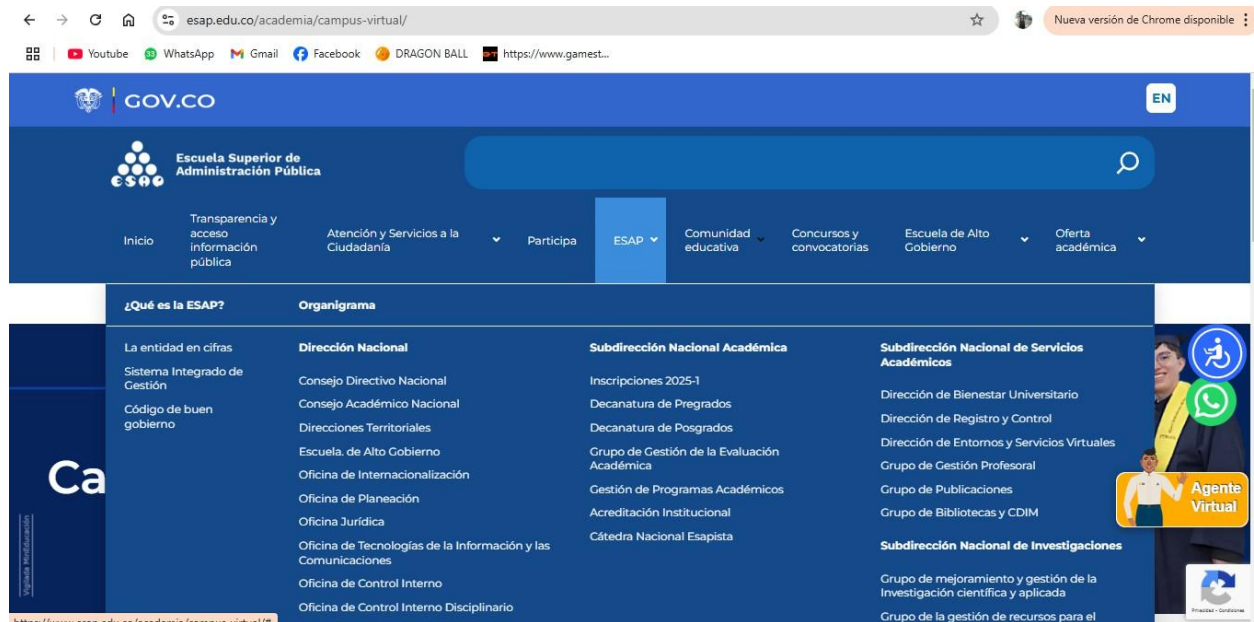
esap.edu.co/academia/campus-virtual/

Nueva versión de Chrome disponible

Youtube WhatsApp Gmail Facebook DRAGON BALL https://www.gamest...

GOV.CO

EN

Escuela Superior de Administración Pública

ESAP

Inicio | Transparencia y acceso información pública | Atención y Servicios a la Ciudadanía | Participa | ESAP | Comunidad educativa | Concursos y convocatorias | Escuela de Alto Gobierno | Oferta académica

¿Qué es la ESAP?

Organigrama

La entidad en cifras

Sistema Integrado de Gestión

Código de buen gobierno

Dirección Nacional

Consejo Directivo Nacional

Consejo Académico Nacional

Direcciones Territoriales

Escuela. de Alto Gobierno

Oficina de Internacionalización

Oficina de Planeación

Oficina Jurídica

Oficina de Tecnologías de la Información y las Comunicaciones

Oficina de Control Interno

Oficina de Control Interno Disciplinario

Subdirección Nacional Académica

Inscripciones 2025-1

Decanatura de Pregrados

Decanatura de Posgrados

Grupo de Gestión de la Evaluación Académica

Gestión de Programas Académicos

Acreditación Institucional

Cátedra Nacional Esapista

Subdirección Nacional de Servicios Académicos

Dirección de Bienestar Universitario

Dirección de Registro y Control

Dirección de Entornos y Servicios Virtuales

Grupo de Gestión Profesoral

Grupo de Publicaciones

Grupo de Bibliotecas y CDIM

Subdirección Nacional de Investigaciones

Grupo de mejoramiento y gestión de la Investigación científica y aplicada

Grupo de la gestión de recursos para el

Ca

Vigilada Mineducación

Agente Virtual

Privacidad - Condiciones

https://www.esap.edu.co/academia/campus-virtual/#